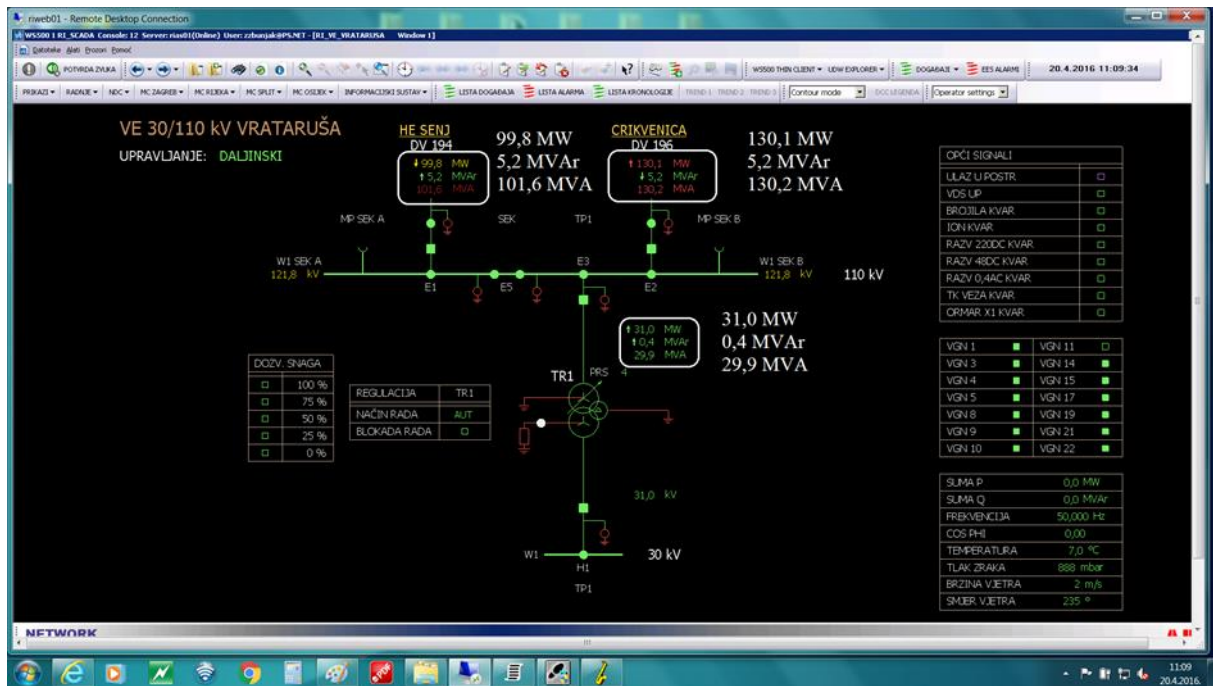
riweb01 - Remote Desktop Connection

WS500 1 RI_SCADA Console: 12 Server: rias01(Online) User: zzbunjak@PS.NET - [RI_VE_VRATARUSA Window 1]

Datoteke Alati Prozori Pomoć

POTVRDA ZVUKA

WS500 THIN CLIENT ▾ UDW EXPLORER ▾ DOGAĐAJI ▾ EES ALARMI

20.4.2016 11:09:34

PRIKAZI ▾ RADNJE ▾ NDC ▾ MC ZAGREB ▾ MC RIJEKA ▾ MC SPLIT ▾ MC OSIJEK ▾ INFORMACIJSKI SUSTAV ▾ LISTA DOGAĐAJA LISTA ALARMA LISTA KRONOLOGIJE TREND 1 TREND 2 TREND 3 Contour mode DCC LEGENDA Operator settings

VE 30/110 kV VRATARUŠA

UPRAVLJANJE: DALJINSKI

HE SENJ
DV 194

99,8 MW
5,2 MVAr
101,6 MVA

99,8 MW
5,2 MVAr
101,6 MVA

CRIKVENICA
DV 196

130,1 MW
5,2 MVAr
130,2 MVA

130,1 MW
5,2 MVAr
130,2 MVA

MP SEK A
SEK
TP1
MP SEK B

W1 SEK A
121,8 kV

E1
E5
E3
E2

W1 SEK B
121,8 kV

110 kV

31,0 MW
0,4 MVAr
29,9 MVA

31,0 MW
0,4 MVAr
29,9 MVA

TR1
PRS 4

31,0 kV

W1
H1
TP1
30 kV

| DOZV. SNAGA | |
|---|---|
| □ | 100 % |
| □ | 75 % |
| □ | 50 % |
| □ | 25 % |
| □ | 0 % |

| REGULACIJA | TR1 |
|---|---|
| NAČIN RADA | AUT |
| BLOKADA RADA | □ |

| OPĆI SIGNALI | |
|---|---|
| ULAZ U POSTR | □ |
| VDS UP | □ |
| BROJILA KVAR | □ |
| ION KVAR | □ |
| RAZV 220DC KVAR | □ |
| RAZV 48DC KVAR | □ |
| RAZV 0,4AC KVAR | □ |
| TK VEZA KVAR | □ |
| ORMAR X1 KVAR | □ |

| | | | |
|---|---|---|---|
| VGN 1 | ■ | VGN 11 | □ |
| VGN 3 | ■ | VGN 14 | ■ |
| VGN 4 | ■ | VGN 15 | ■ |
| VGN 5 | ■ | VGN 17 | ■ |
| VGN 8 | ■ | VGN 19 | ■ |
| VGN 9 | ■ | VGN 21 | ■ |
| VGN 10 | ■ | VGN 22 | ■ |

| | |
|---|---|
| SUMA P | 0,0 MW |
| SUMA Q | 0,0 MVAr |
| FREKVENCIJA | 50,000 Hz |
| COS PHI | 0,00 |
| TEMPERATURA | 7,0 °C |
| TLAK ZRAKA | 888 mbar |
| BRZINA VJETRA | 2 m/s |
| SMJER VJETRA | 235 ° |

NETWORK

11:09
20.4.2016.